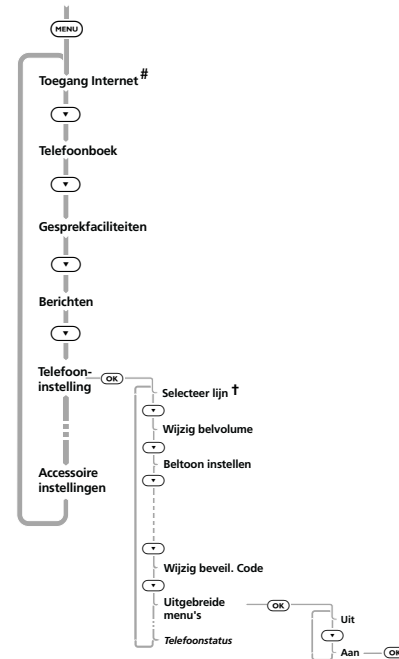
MENU

Toegang Internet#

▾

Telefoonboek

▾

Gesprekfaciliteiten

▾

Berichten

▾

Telefooninstelling

OK

Selecteer lijn †

▾

Wijzig belvolume

▾

Beltoon instellen

▾

▾

Wijzig beveil. Code

▾

Uitgebreide menu's

OK

Uit

▾

Aan

OK

Telefoonstatus

Accessoire instellingen